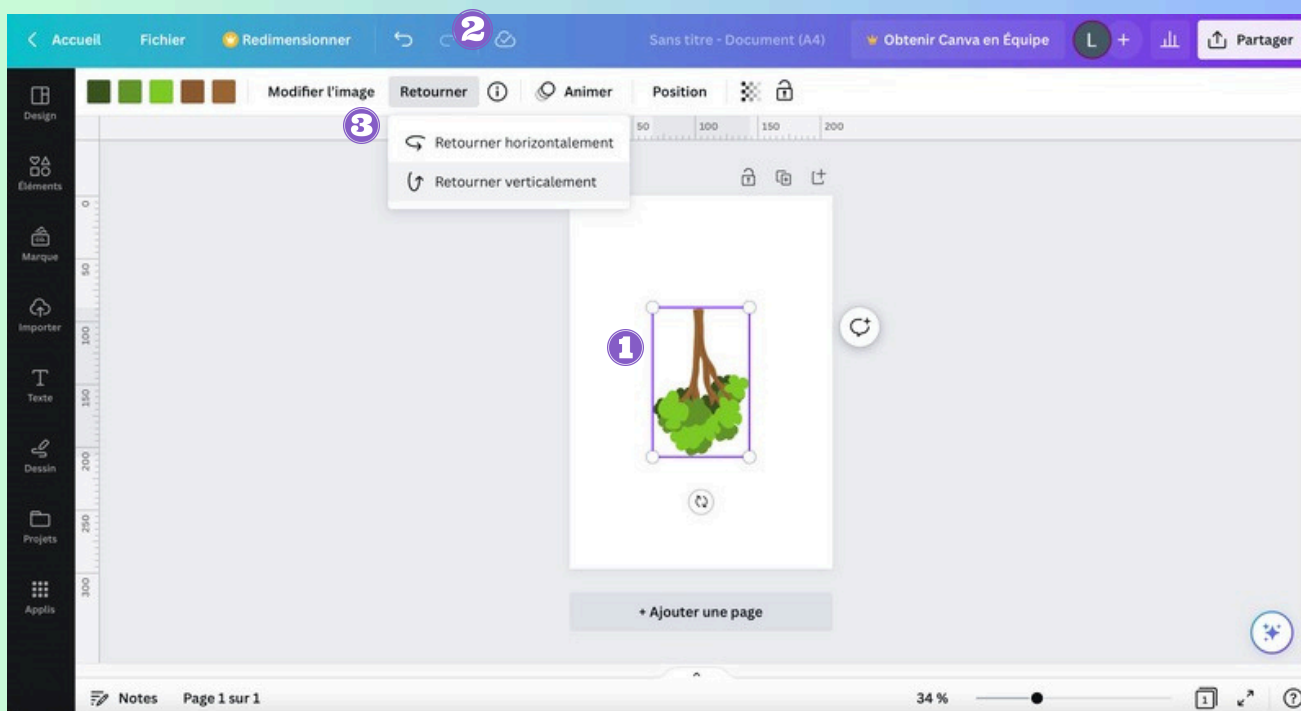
Accueil Fichier Redimensionner 2 Sans titre - Document (A4) Obtenir Canva en Équipe L + Partager

Design
Éléments
Marque
Importer
Texte
Dessin
Projets
Applis

Modifier l'image Retourner Animer Position

3 Retourner horizontalement
Retourner verticalement

50 100 150 200

0
50
100
150
200
250
300

1

+ Ajouter une page

Notes Page 1 sur 1 34 % 1 ?